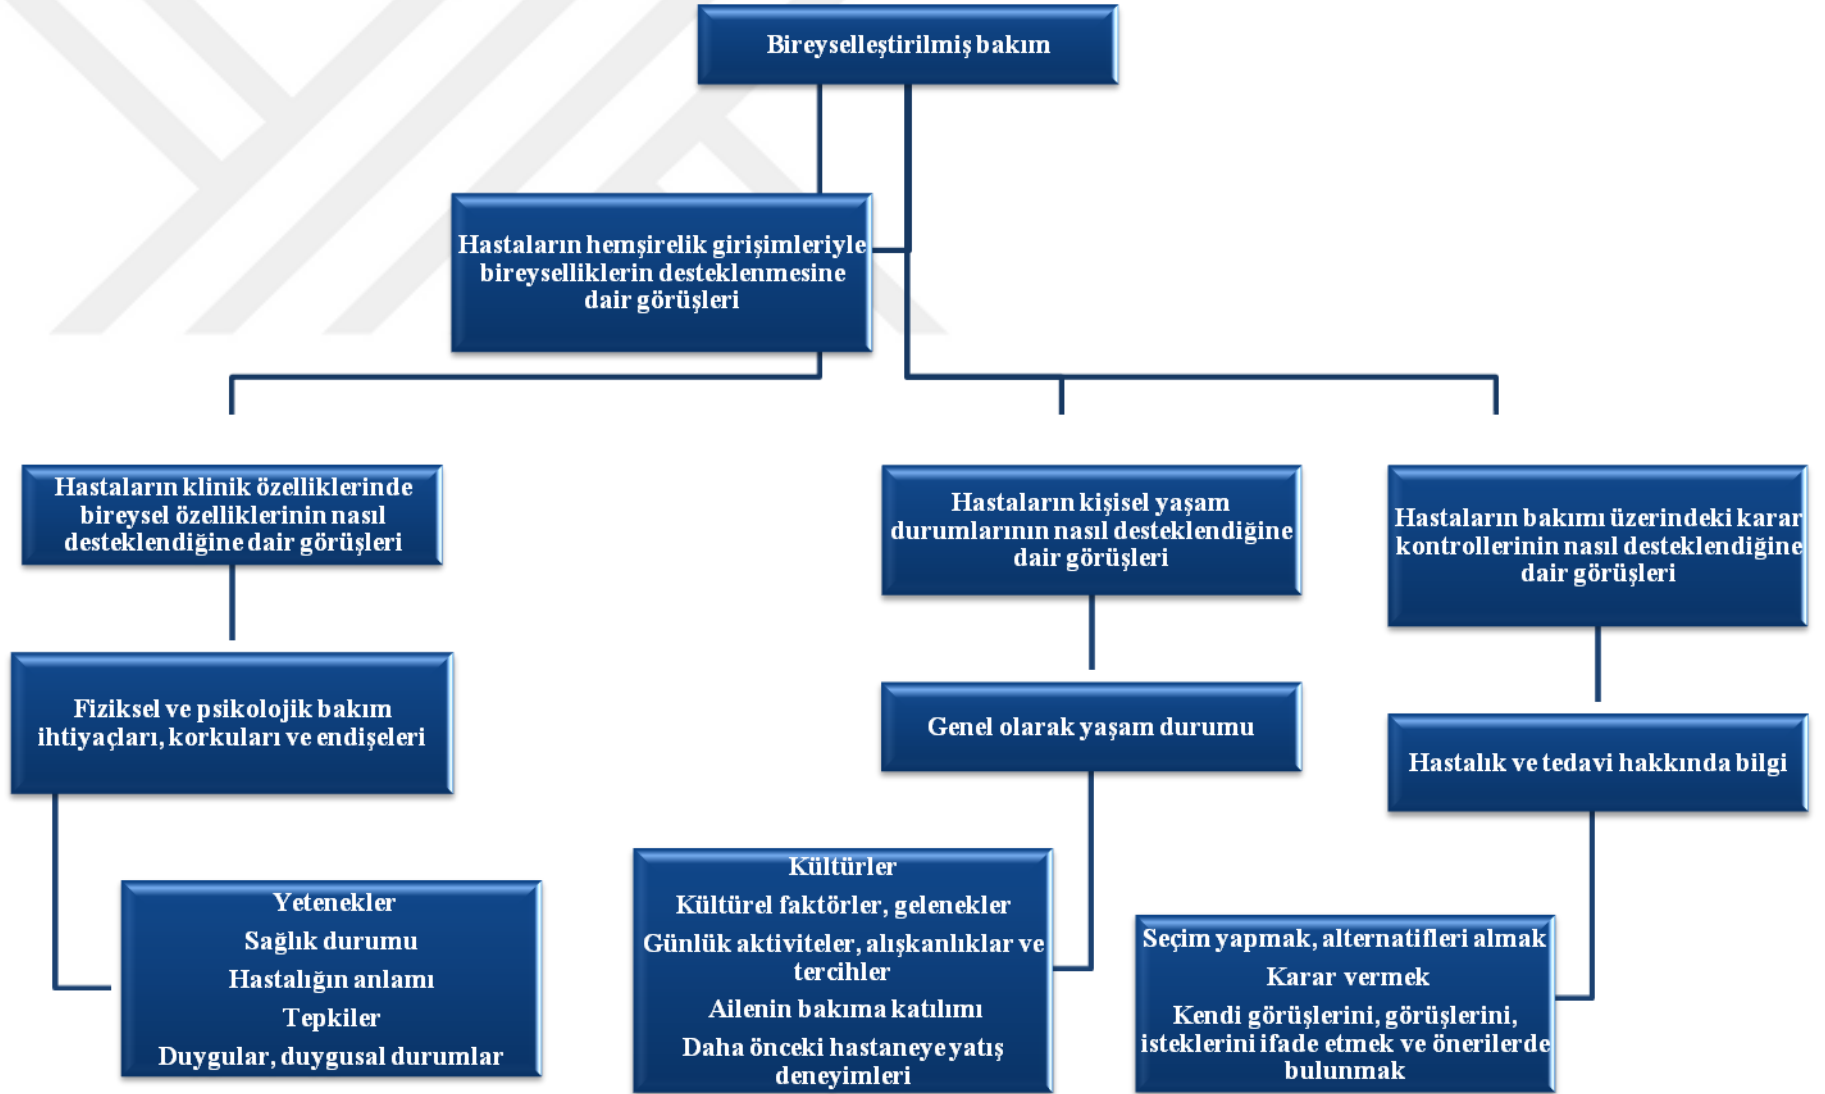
Bireyselleştirilmiş bakım

Hastaların hemşirelik girişimleriyle bireyselliklerin desteklenmesine dair görüşleri

Hastaların klinik özelliklerinde bireysel özelliklerinin nasıl desteklendiğine dair görüşleri

Fiziksel ve psikolojik bakım ihtiyaçları, korkuları ve endişeleri

Yetenekler
Sağlık durumu
Hastalığın anlamı
Tepkiler
Duygular, duygusal durumlar

Hastaların kişisel yaşam durumlarının nasıl desteklendiğine dair görüşleri

Genel olarak yaşam durumu

Kültürler
Kültürel faktörler, gelenekler
Günlük aktiviteler, alışkanlıklar ve tercihler
Ailenin bakıma katılımı
Daha önceki hastaneye yatış deneyimleri

Hastaların bakımı üzerindeki karar kontrollerinin nasıl desteklendiğine dair görüşleri

Hastalık ve tedavi hakkında bilgi

Seçim yapmak, alternatifleri almak
Karar vermek
Kendi görüşlerini, görüşlerini, isteklerini ifade etmek ve önerilerde bulunmak